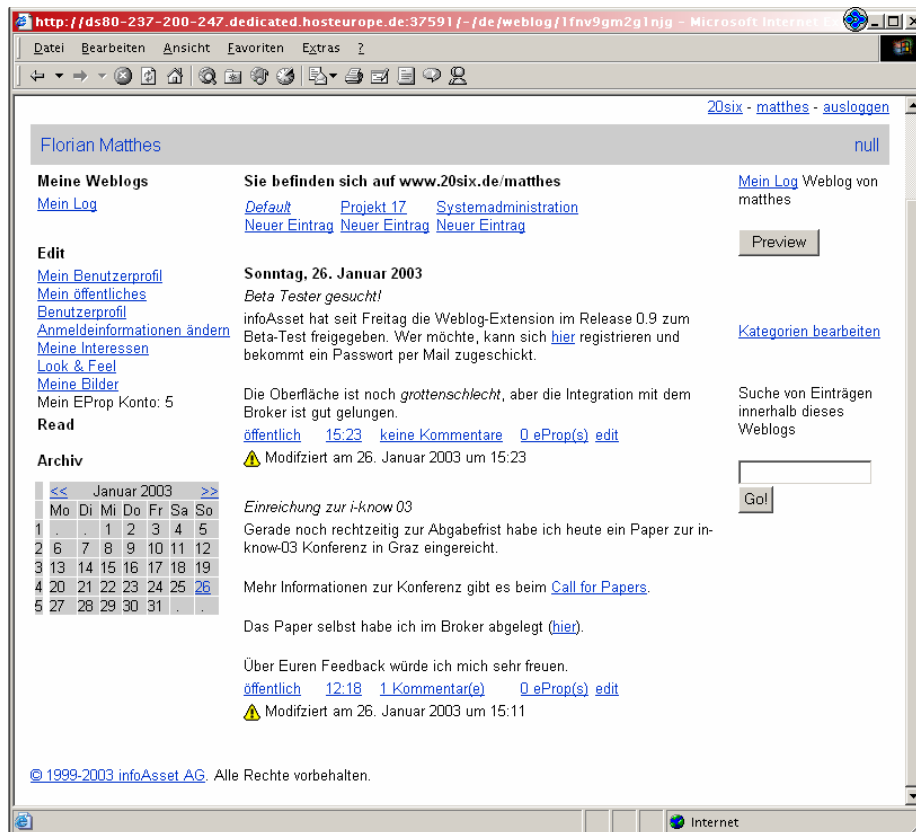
http://ds80-237-200-247.dedicated.hosteurope.de:37591/-/de/weblog/1fnv9gm2g1njg - Microsoft Internet E

Datei Bearbeiten Ansicht Favoriten Extras ?

20six - matthes - ausloggen

Florian Matthes

null

Meine Weblogs
Mein Log

Edit
Mein Benutzerprofil
Mein öffentliches Benutzerprofil
Anmeldeinformationen ändern
Meine Interessen
Look & Feel
Meine Bilder
Mein EProp Konto: 5
Read

Archiv

| | << | Januar 2003 | | | | | >> |
|---|---|---|---|---|---|---|---|
| | Mo | Di | Mi | Do | Fr | Sa | So |
| 1 | . | . | 1 | 2 | 3 | 4 | 5 |
| 2 | 6 | 7 | 8 | 9 | 10 | 11 | 12 |
| 3 | 13 | 14 | 15 | 16 | 17 | 18 | 19 |
| 4 | 20 | 21 | 22 | 23 | 24 | 25 | 26 |
| 5 | 27 | 28 | 29 | 30 | 31 | . | . |

Sie befinden sich auf www.20six.de/matthes

Default Neuer Eintrag
Projekt 17 Neuer Eintrag
Systemadministration Neuer Eintrag

Sonntag, 26. Januar 2003

Beta Tester gesucht!

infoAsset hat seit Freitag die Weblog-Extension im Release 0.9 zum Beta-Test freigegeben. Wer möchte, kann sich hier registrieren und bekommt ein Passwort per Mail zugeschickt.

Die Oberfläche ist noch grottenschlecht, aber die Integration mit dem Broker ist gut gelungen.

öffentlich 15:23 keine Kommentare 0 eProp(s) edit

Modifziert am 26. Januar 2003 um 15:23

Einreichung zur i-know 03

Gerade noch rechtzeitig zur Abgabefrist habe ich heute ein Paper zur in-know-03 Konferenz in Graz eingereicht.

Mehr Informationen zur Konferenz gibt es beim Call for Papers.

Das Paper selbst habe ich im Broker abgelegt (hier).

Über Euren Feedback würde ich mich sehr freuen.

öffentlich 12:18 1 Kommentar(e) 0 eProp(s) edit

Modifziert am 26. Januar 2003 um 15:11

Mein Log Weblog von matthes

Preview

Kategorien bearbeiten

Suche von Einträgen innerhalb dieses Weblogs

Go!

© 1999-2003 infoAsset AG. Alle Rechte vorbehalten.

Internet